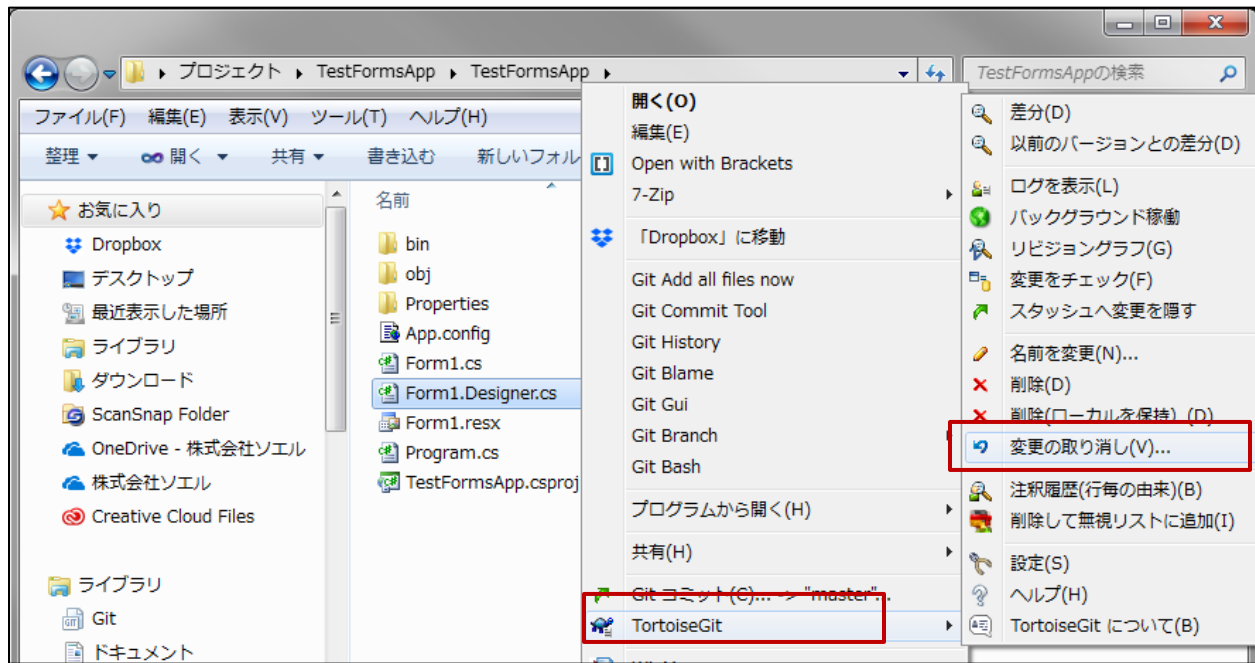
プロジェクト ▸ TestFormsApp ▸ TestFormsApp ▸

TestFormsAppの検索

ファイル(F) 編集(E) 表示(V) ツール(T) ヘルプ(H)

整理 ▾ 開く ▾ 共有 ▾ 書き込む 新しいフォル

お気に入り
Dropbox
デスクトップ
最近表示した場所
ライブラリ
ダウンロード
ScanSnap Folder
OneDrive - 株式会社ソエル
株式会社ソエル
Creative Cloud Files

ライブラリ
Git
ドキュメント

名前
bin
obj
Properties
App.config
Form1.cs
Form1.Designer.cs
Form1.resx
Program.cs
TestFormsApp.csproj

開く(O)
編集(E)
Open with Brackets
7-Zip
「Dropbox」に移動
Git Add all files now
Git Commit Tool
Git History
Git Blame
Git Gui
Git Branch
Git Bash
プログラムから開く(H)
共有(H)
Git コミット(C)... -> "master"...
TortoiseGit

差分(D)
以前のバージョンとの差分(D)
ログを表示(L)
バックグラウンド稼働
リビジョングラフ(G)
変更をチェック(F)
スタッシュへ変更を隠す
名前を変更(N)...
削除(D)
削除(ローカルを保持)(D)
変更の取り消し(V)...
注釈履歴(行毎の由来)(B)
削除して無視リストに追加(I)
設定(S)
ヘルプ(H)
TortoiseGit について(B)